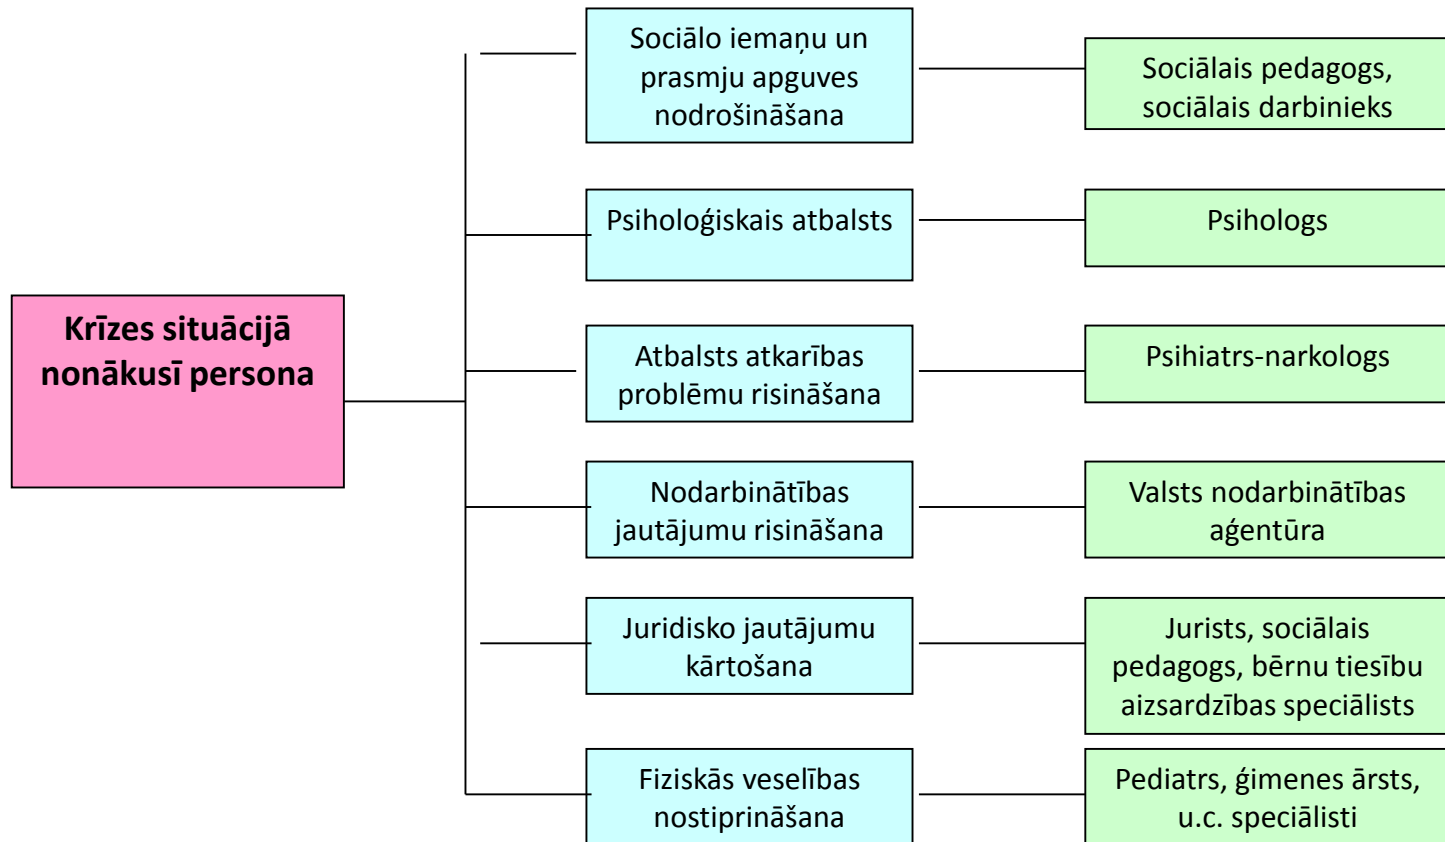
Krīzes situācijā nonākusī persona

Sociālo iemaņu un prasmju apguves nodrošināšana

Sociālais pedagogs, sociālais darbinieks

Psiholoģiskais atbalsts

Psihologs

Atbalsts atkarības problēmu risināšana

Psihiatrs-narkologs

Nodarbinātības jautājumu risināšana

Valsts nodarbinātības aģentūra

Juridisko jautājumu kārtošana

Jurists, sociālais pedagogs, bērnu tiesību aizsardzības speciālists

Fiziskās veselības nostiprināšana

Pediatrs, ģimenes ārsts, u.c. speciālisti